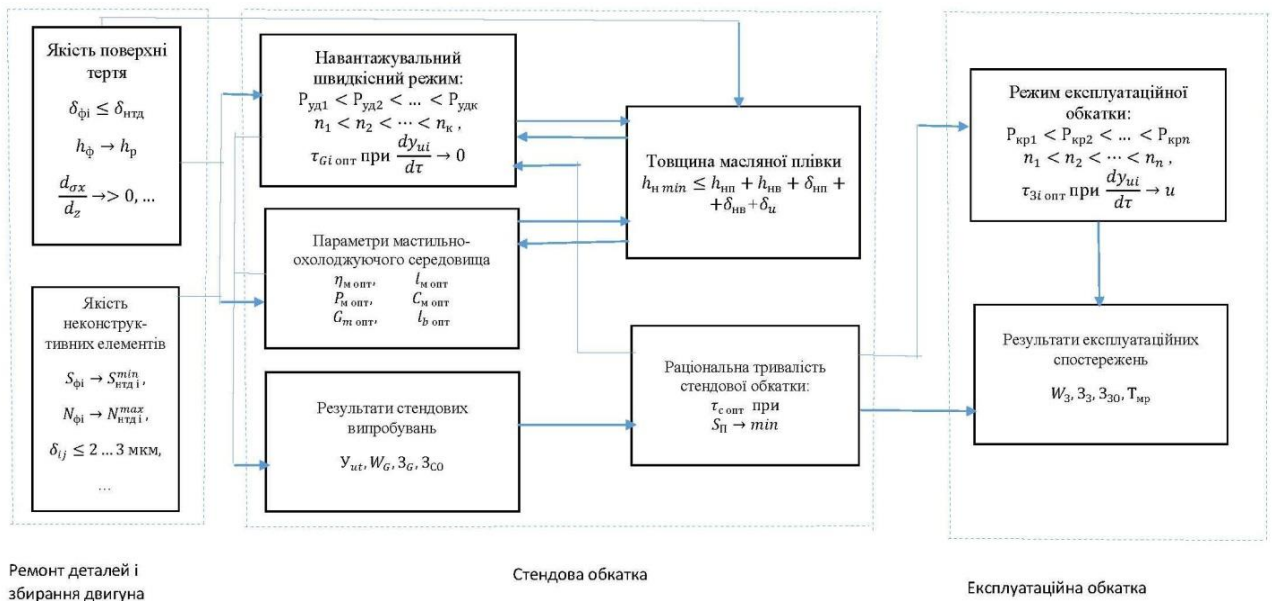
Якість поверхні тертя

$\delta_{фі} \leq \delta_{нтд}$

$h_ф \to h_р$

$\frac{d_{\sigma x}}{d_z} \to > 0, \ldots$

Якість неконструктивних елементів

$S_{фі} \to S^{min}_{нтд\ і}$,

$N_{фі} \to N^{max}_{нтд\ і}$,

$\delta_{ij} \leq 2 \ldots 3$ мкм,

…

Навантажувальний швидкісний режим:

$Р_{уд1} < Р_{уд2} < \ldots < Р_{удк}$

$n_1 < n_2 < \cdots < n_к$ ,

$\tau_{Gi\ опт}$ при $\frac{dy_{ui}}{d\tau} \to 0$

Параметри мастильно-охолоджуючого середовища

$\eta_{м\ опт}$, $l_{м\ опт}$

$P_{м\ опт}$, $C_{м\ опт}$

$G_{m\ опт}$, $l_{b\ опт}$

Результати стендових випробувань

$У_{ut}, W_G, З_G, З_{C0}$

Товщина масляної плівки

$h_{н\ min} \leq h_{нп} + h_{нв} + \delta_{нп} + +\delta_{нв} + \delta_u$

Раціональна тривалість стендової обкатки:

$\tau_{с\ опт}$ при

$S_П \to min$

Режим експлуатаційної обкатки:

$Р_{кр1} < Р_{кр2} < \ldots < Р_{крn}$

$n_1 < n_2 < \cdots < n_n$ ,

$\tau_{3i\ опт}$ при $\frac{dy_{ui}}{d\tau} \to u$

Результати експлуатаційних спостережень

$W_З, З_З, З_{З0}, Т_{мр}$

Ремонт деталей і збирання двигуна

Стендова обкатка

Експлуатаційна обкатка